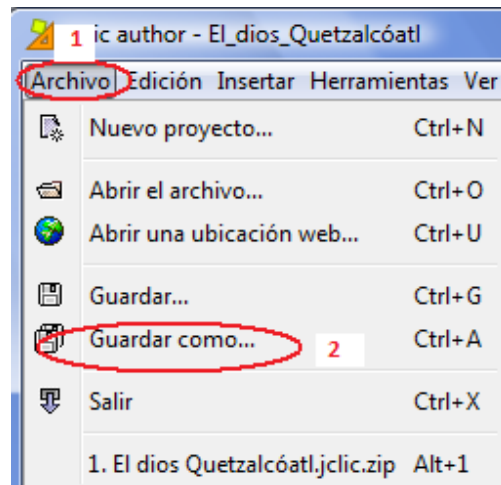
1 ic author - El_dios_Quetzalcóatl

Archivo Edición Insertar Herramientas Ver

Nuevo proyecto... Ctrl+N

Abrir el archivo... Ctrl+O

Abrir una ubicación web... Ctrl+U

Guardar... Ctrl+G

Guardar como... 2 Ctrl+A

Salir Ctrl+X

1. El dios Quetzalcóatl.jclic.zip Alt+1